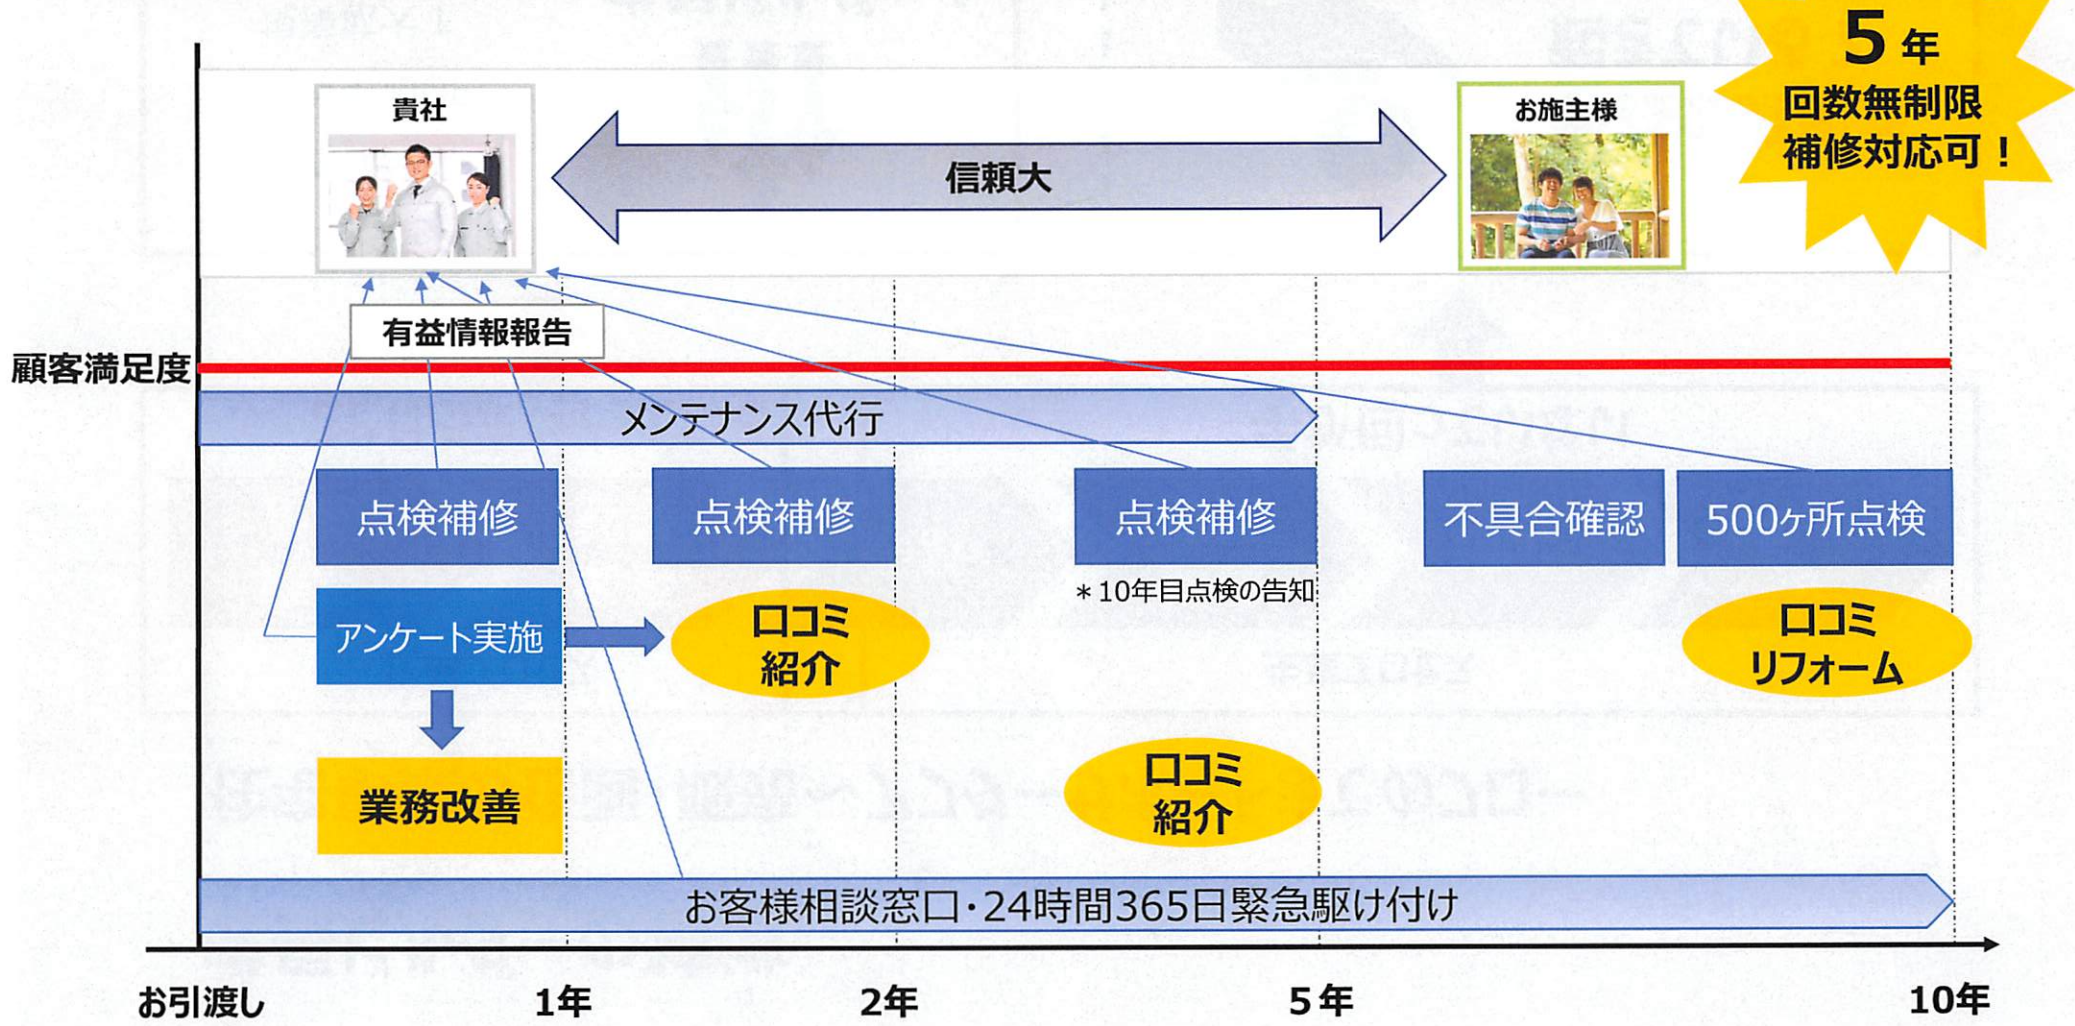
5年
回数無制限
補修対応可！

貴社

信頼大

お施主様

有益情報報告

顧客満足度

メンテナンス代行

点検補修

点検補修

点検補修

不具合確認

500ヶ所点検

＊10年目点検の告知

アンケート実施

口コミ
紹介

口コミ
リフォーム

業務改善

口コミ
紹介

お客様相談窓口・24時間365日緊急駆け付け

お引渡し

1年

2年

5年

10年